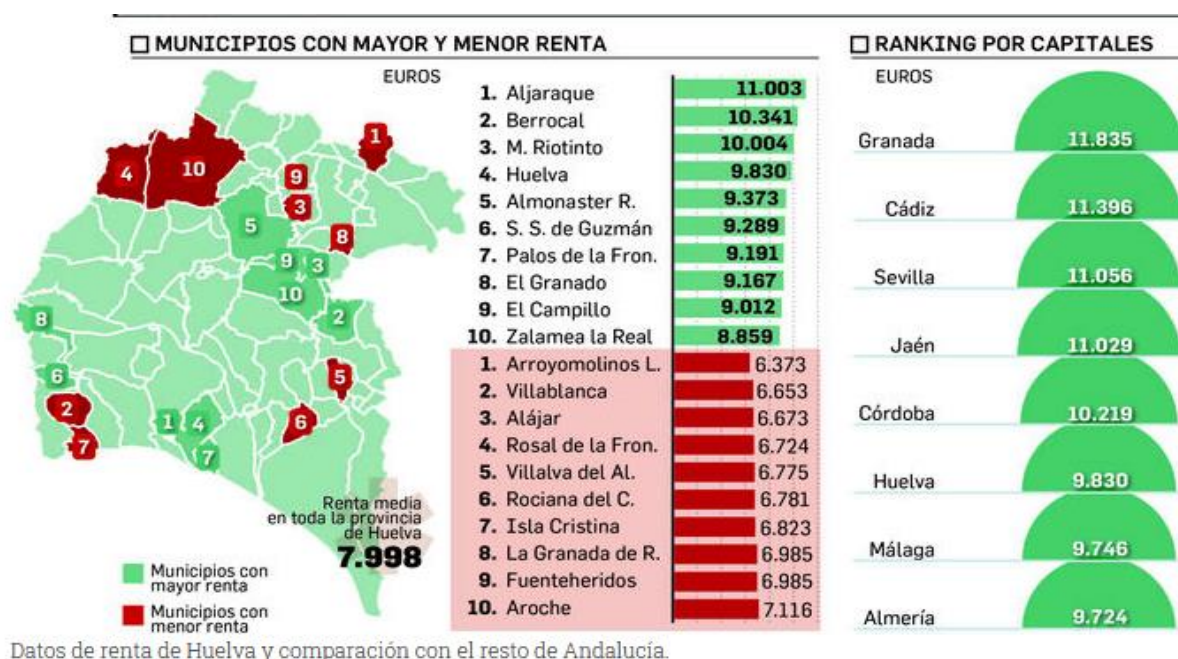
☐ MUNICIPIOS CON MAYOR Y MENOR RENTA

EUROS

4 10 1 9 3 5 8 9 3 10 2 8 6 5 2 7 1 4 7 6

| | |
|---|---|
| 1. Aljaraque | 11.003 |
| 2. Berrocal | 10.341 |
| 3. M. Riotinto | 10.004 |
| 4. Huelva | 9.830 |
| 5. Almonaster R. | 9.373 |
| 6. S. S. de Guzmán | 9.289 |
| 7. Palos de la Fron. | 9.191 |
| 8. El Granado | 9.167 |
| 9. El Campillo | 9.012 |
| 10. Zalamea la Real | 8.859 |
| 1. Arroyomolinos L. | 6.373 |
| 2. Villablanca | 6.653 |
| 3. Alájar | 6.673 |
| 4. Rosal de la Fron. | 6.724 |
| 5. Villalva del Al. | 6.775 |
| 6. Rociana del C. | 6.781 |
| 7. Isla Cristina | 6.823 |
| 8. La Granada de R. | 6.985 |
| 9. Fuenteheridos | 6.985 |
| 10. Aroche | 7.116 |

Renta media en toda la provincia de Huelva
7.998

Municipios con mayor renta
Municipios con menor renta

☐ RANKING POR CAPITALES

EUROS

| | |
|---|---|
| Granada | 11.835 |
| Cádiz | 11.396 |
| Sevilla | 11.056 |
| Jaén | 11.029 |
| Córdoba | 10.219 |
| Huelva | 9.830 |
| Málaga | 9.746 |
| Almería | 9.724 |

Datos de renta de Huelva y comparación con el resto de Andalucía.